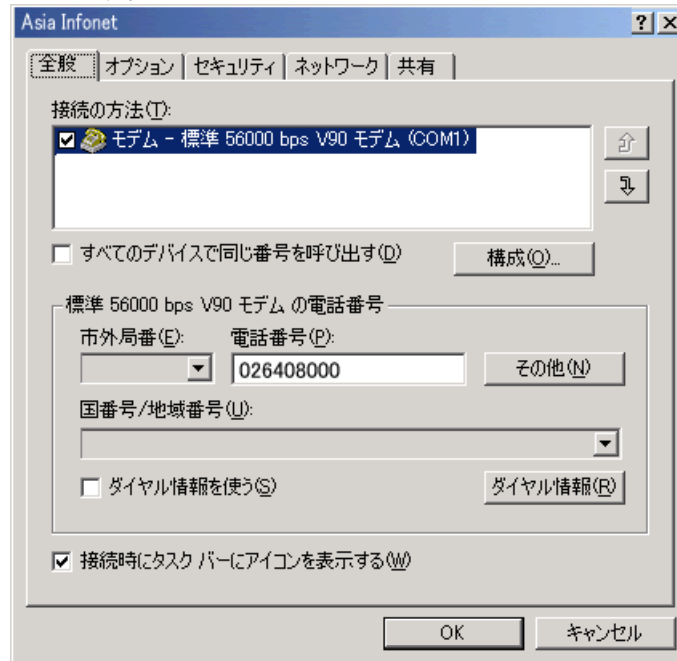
Asia Infonet

? X

全般 | オプション | セキュリティ | ネットワーク | 共有

接続の方法(T):

☑ モデム - 標準 56000 bps V90 モデム (COM1)

☐ すべてのデバイスで同じ番号を呼び出す(D)

構成(O)...

標準 56000 bps V90 モデム の電話番号

市外局番(E):

電話番号(P):

026408000

その他(N)

国番号/地域番号(U):

☐ ダイヤル情報を使う(S)

ダイヤル情報(R)

☑ 接続時にタスク バーにアイコンを表示する(W)

OK

キャンセル